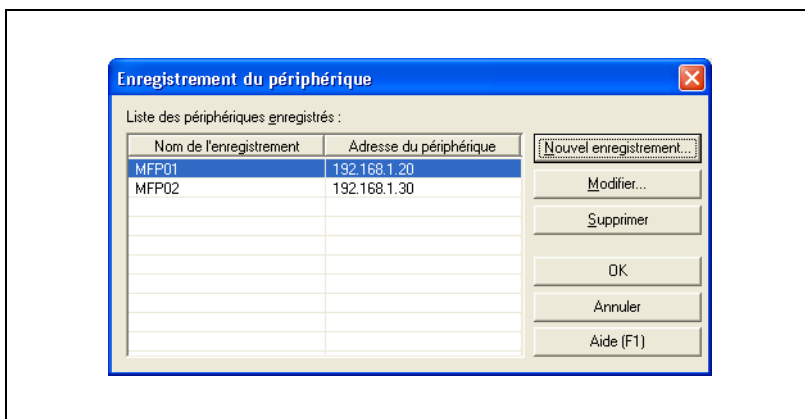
Enregistrement du périphérique

Liste des périphériques enregistrés :

| Nom de l'enregistrement | Adresse du périphérique |
|---|---|
| MFP01 | 192.168.1.20 |
| MFP02 | 192.168.1.30 |

Nouvel enregistrement...

Modifier...

Supprimer

OK

Annuler

Aide (F1)